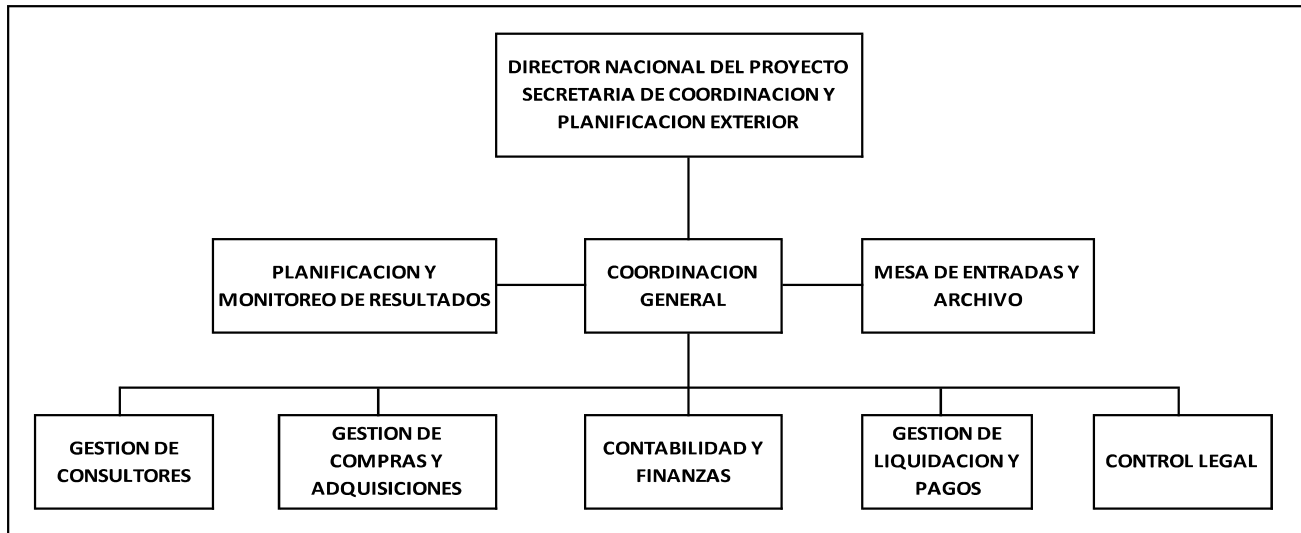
DIRECTOR NACIONAL DEL PROYECTO SECRETARIA DE COORDINACION Y PLANIFICACION EXTERIOR

PLANIFICACION Y MONITOREO DE RESULTADOS

COORDINACION GENERAL

MESA DE ENTRADAS Y ARCHIVO

GESTION DE CONSULTORES

GESTION DE COMPRAS Y ADQUISICIONES

CONTABILIDAD Y FINANZAS

GESTION DE LIQUIDACION Y PAGOS

CONTROL LEGAL